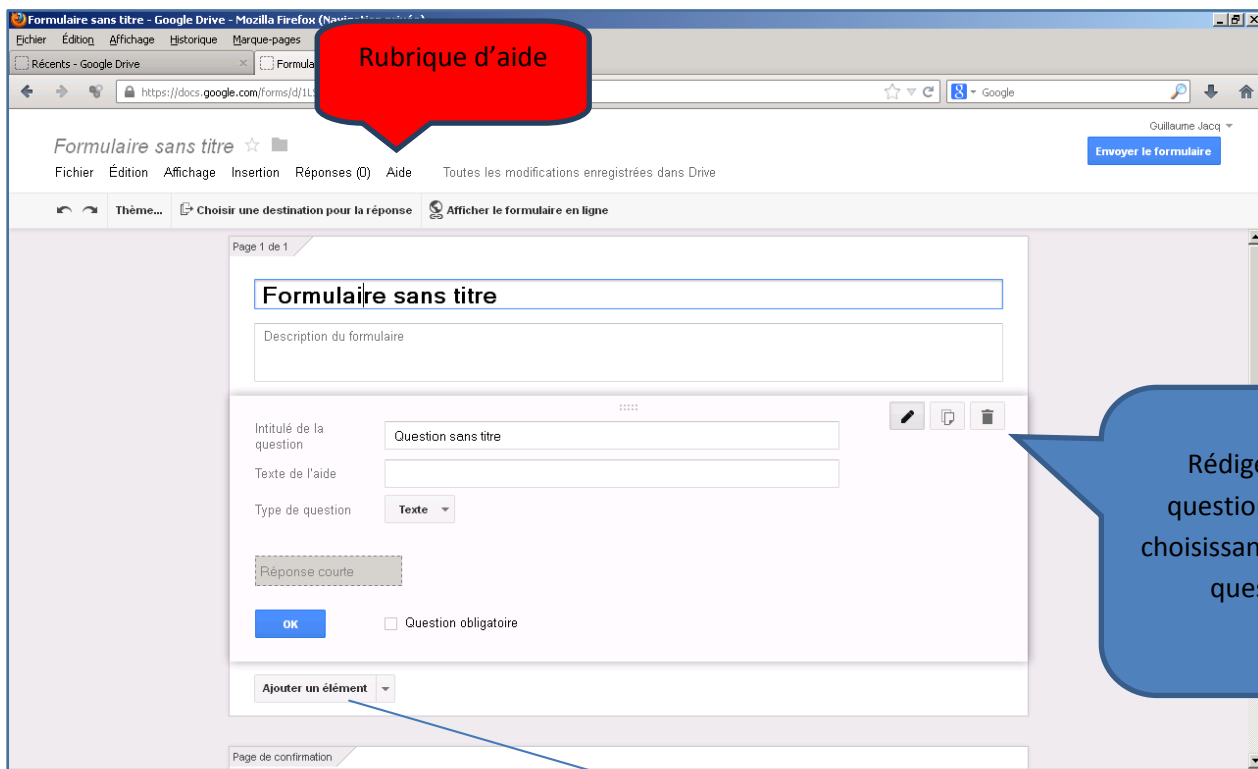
Formulaire sans titre - Google Drive - Mozilla Firefox (Navigation privée)
Fichier Édition Affichage Historique Marque-pages
Récents - Google Drive
Formula
Rubrique d'aide
https://docs.google.com/forms/d/1L
Google
Guillaume Jacq
Formulaire sans titre
Fichier Édition Affichage Insertion Réponses (0) Aide Toutes les modifications enregistrées dans Drive
Envoyer le formulaire
Thème... Choisir une destination pour la réponse Afficher le formulaire en ligne
Page 1 de 1
Formulaire sans titre
Description du formulaire
Intitulé de la question
Question sans titre
Texte de l'aide
Type de question
Texte
Réponse courte
OK
Question obligatoire
Ajouter un élément
Page de confirmation
Rédige
questio
choisissan
que